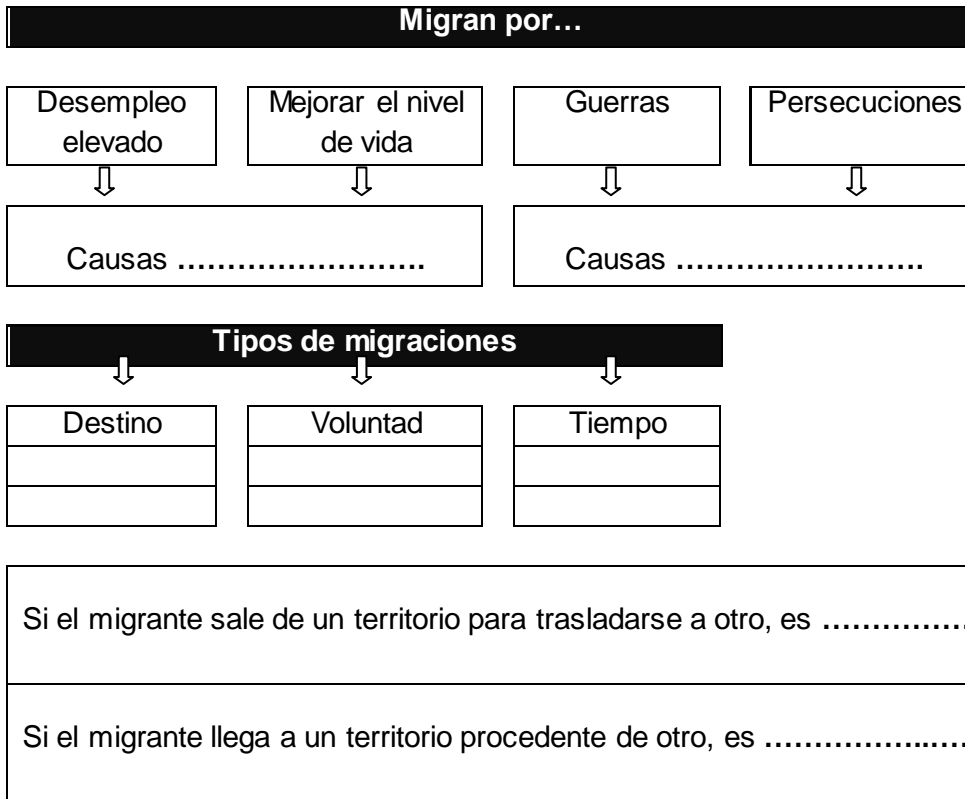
**Migran por…**

| Desempleo elevado | Mejorar el nivel de vida | Guerras | Persecuciones |
|---|---|---|---|

⇩ ⇩ ⇩ ⇩

| Causas …………………… | Causas …………………… |
|---|---|

**Tipos de migraciones**

⇩ ⇩ ⇩

| Destino | Voluntad | Tiempo |
|---|---|---|
| | | |
| | | |

Si el migrante sale de un territorio para trasladarse a otro, es ……………

Si el migrante llega a un territorio procedente de otro, es ………………